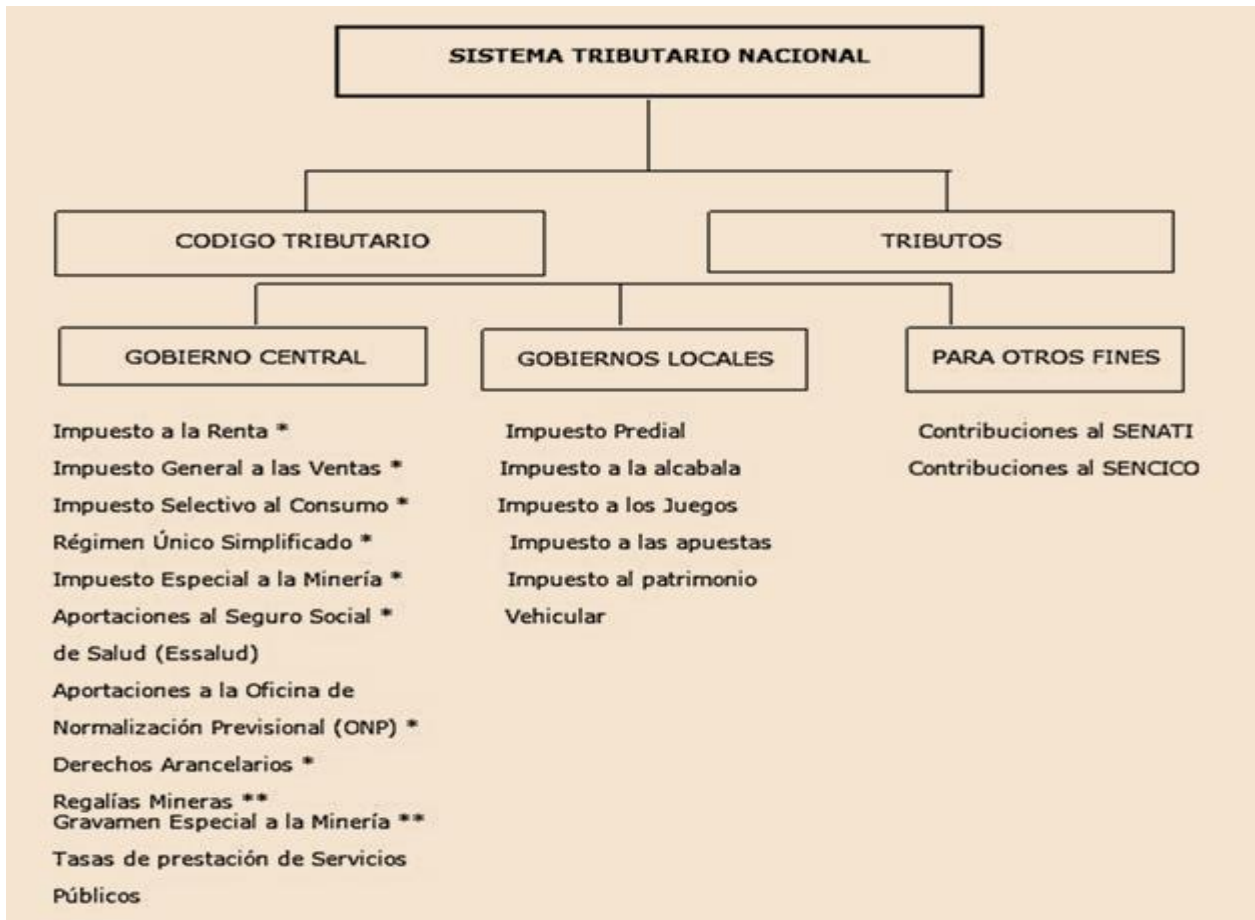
SISTEMA TRIBUTARIO NACIONAL

CODIGO TRIBUTARIO

TRIBUTOS

GOBIERNO CENTRAL

GOBIERNOS LOCALES

PARA OTROS FINES

Impuesto a la Renta *
Impuesto General a las Ventas *
Impuesto Selectivo al Consumo *
Régimen Único Simplificado *
Impuesto Especial a la Minería *
Aportaciones al Seguro Social *
de Salud (Essalud)
Aportaciones a la Oficina de
Normalización Previsional (ONP) *
Derechos Arancelarios *
Regalías Mineras **
Gravamen Especial a la Minería **
Tasas de prestación de Servicios
Públicos

Impuesto Predial
Impuesto a la alcabala
Impuesto a los Juegos
Impuesto a las apuestas
Impuesto al patrimonio
Vehicular

Contribuciones al SENATI
Contribuciones al SENCICO